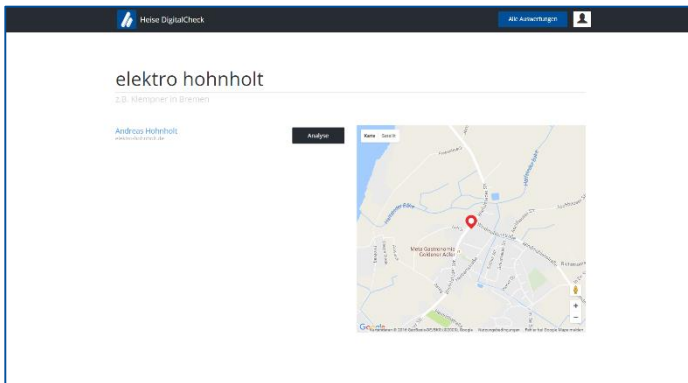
Heise DigitalCheck

Alle Auswertungen

elektro hohnholt

z.B. Klempner in Bremen

Andreas Hohnholt
www.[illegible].de

Analyse

Karte Satellit

Meta Gastronomie
Goldener Adler

Google

Kartendaten © 2016 GeoBasis-DE/BKG (©2009), Google   Nutzungsbedingungen   Einen Kartenfehler an Google melden